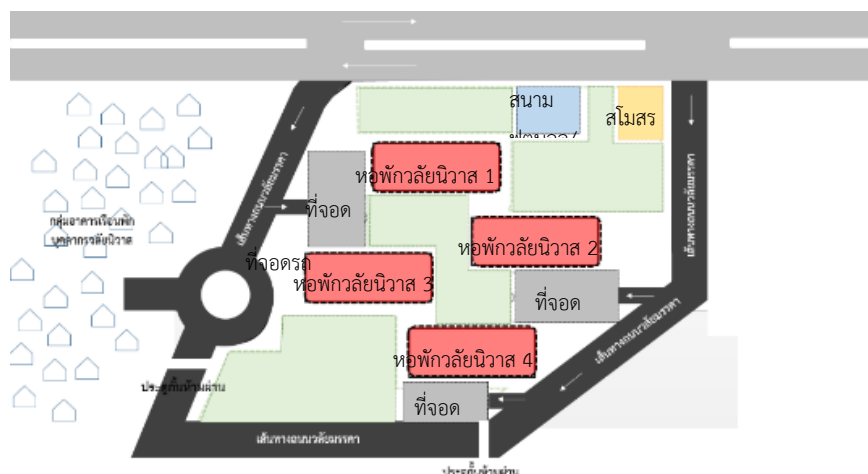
สนาม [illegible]

สโมสร

หอพักวลัยนิวาส 1

ที่จอด

กลุ่มอาคารเรือนพักบุคลากรวลัยนิวาส

เส้นทางถนนวลัยมรรคา

หอพักวลัยนิวาส 2

เส้นทางถนนวลัยมรรคา

ที่จอดรถ

หอพักวลัยนิวาส 3

ที่จอด

เส้นทางถนนวลัยมรรคา

หอพักวลัยนิวาส 4

ประตูกั้นห้ามผ่าน

ที่จอด

เส้นทางถนนวลัยมรรคา

ประตูกั้นห้ามผ่าน